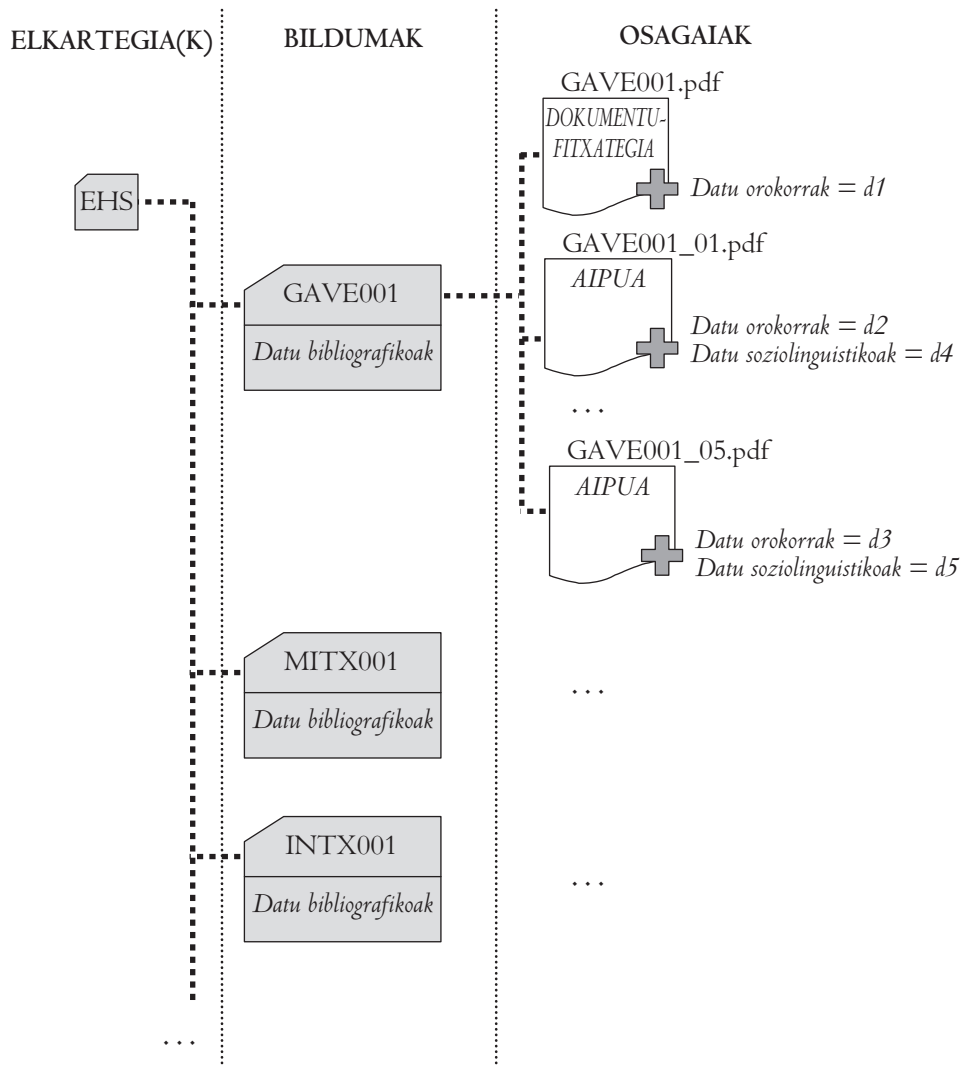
ELKARTEGIA(K)

BILDUMAK

OSAGAIAK

GAVE001.pdf

DOKUMENTU-FITXATEGIA

Datu orokorrak = d1

EHS

GAVE001_01.pdf

GAVE001

AIPUA

Datu bibliografikoak

Datu orokorrak = d2
Datu soziolinguistikoak = d4

...

GAVE001_05.pdf

AIPUA

Datu orokorrak = d3
Datu soziolinguistikoak = d5

MITX001

...

Datu bibliografikoak

INTX001

...

Datu bibliografikoak

...